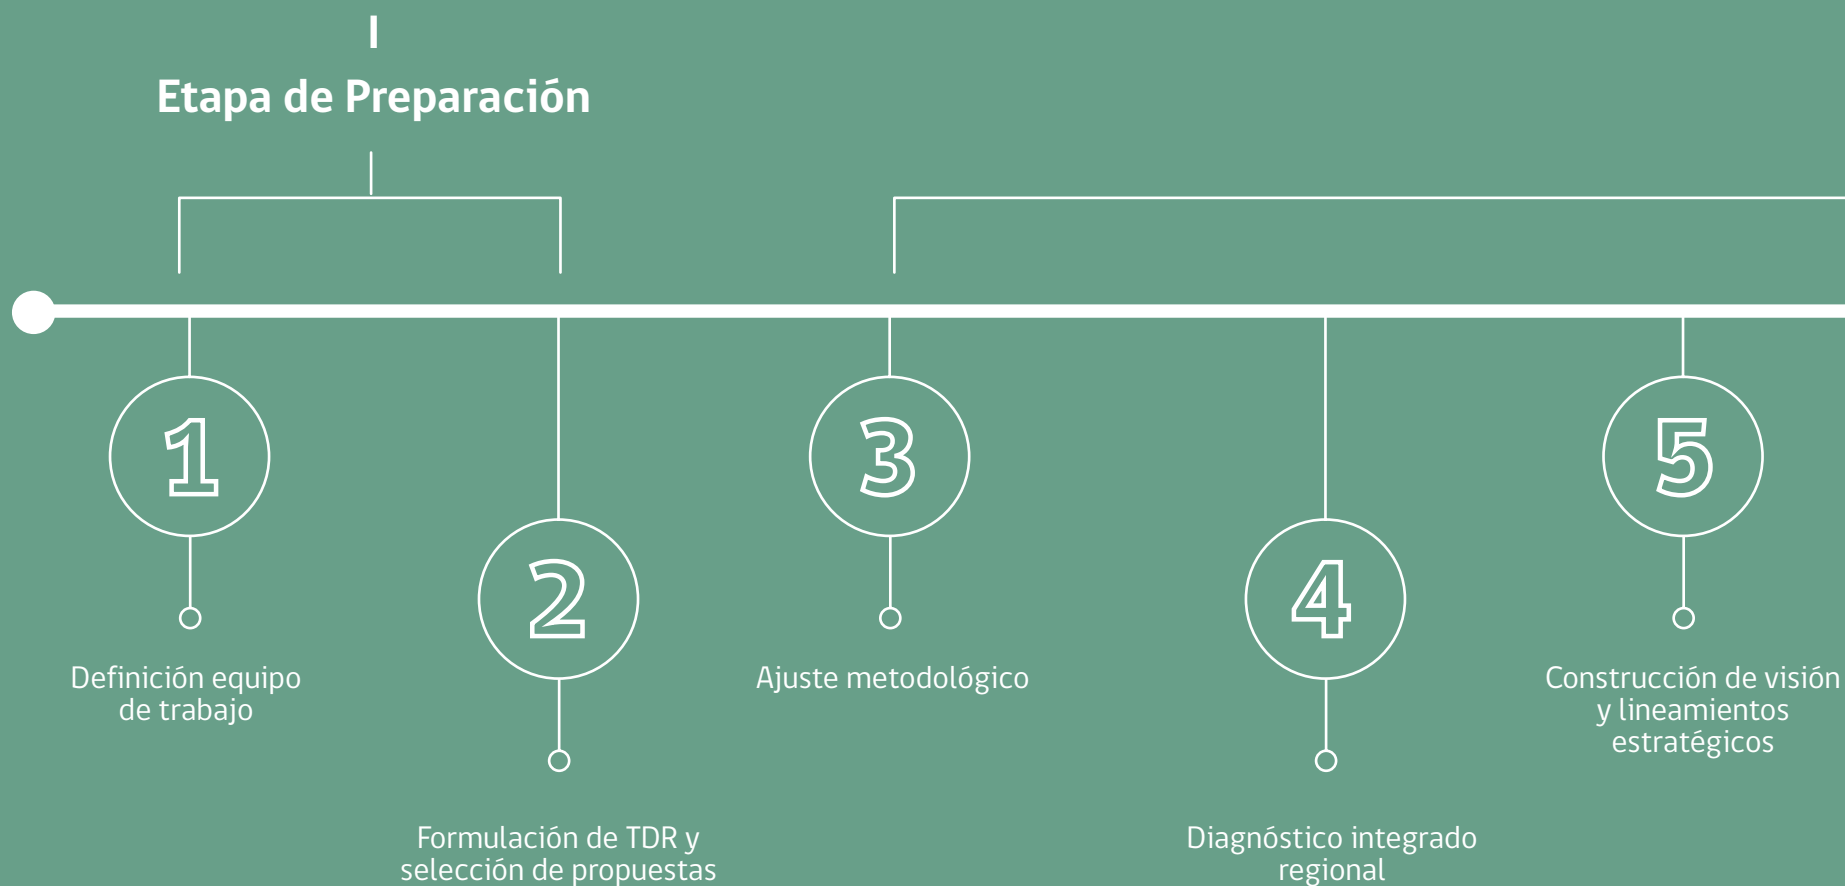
I
Etapa de Preparación

1
Definición equipo de trabajo

2
Formulación de TDR y selección de propuestas

3
Ajuste metodológico

4
Diagnóstico integrado regional

5
Construcción de visión y lineamientos estratégicos